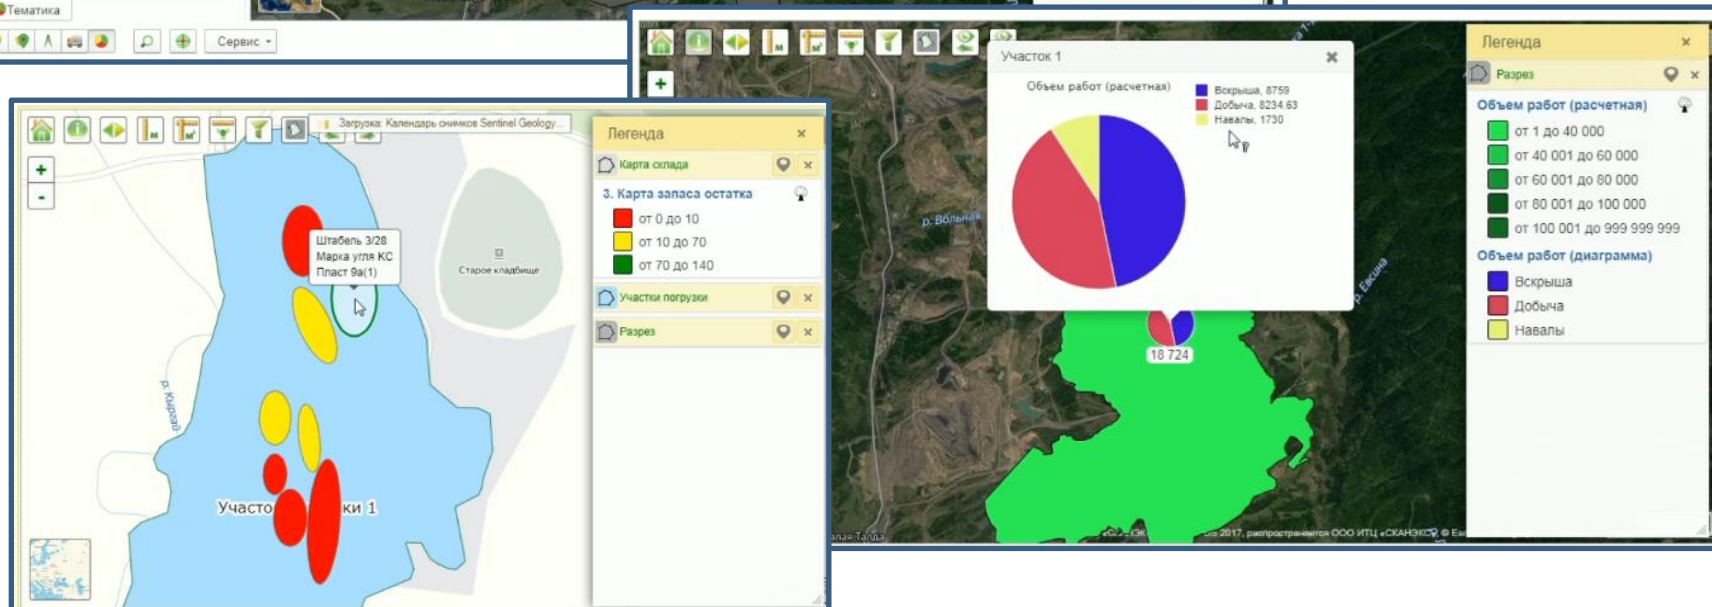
Тематика

Сервис

Загрузка: Календарь снимков Sentinel Geology...

Легенда

Карта склада

3. Карта запаса остатка

от 0 до 10

от 10 до 70

от 70 до 140

Участки погрузки

Разрез

Штабель 3/28
Марка угля КС
Пласт 9а(1)

Старое кладбище

р. Кирзай

Участо ки 1

Участок 1

Объем работ (расчетная)

Вскрыша, 8759
Добыча, 8234.63
Навалы, 1730

р. Вольная

р. Есаина

18 724

Легенда

Разрез

Объем работ (расчетная)

от 1 до 40 000

от 40 001 до 60 000

от 60 001 до 80 000

от 80 001 до 100 000

от 100 001 до 999 999 999

Объем работ (диаграмма)

Вскрыша

Добыча

Навалы

2017, распространяется ООО ИТЦ «СКАНЭКС»